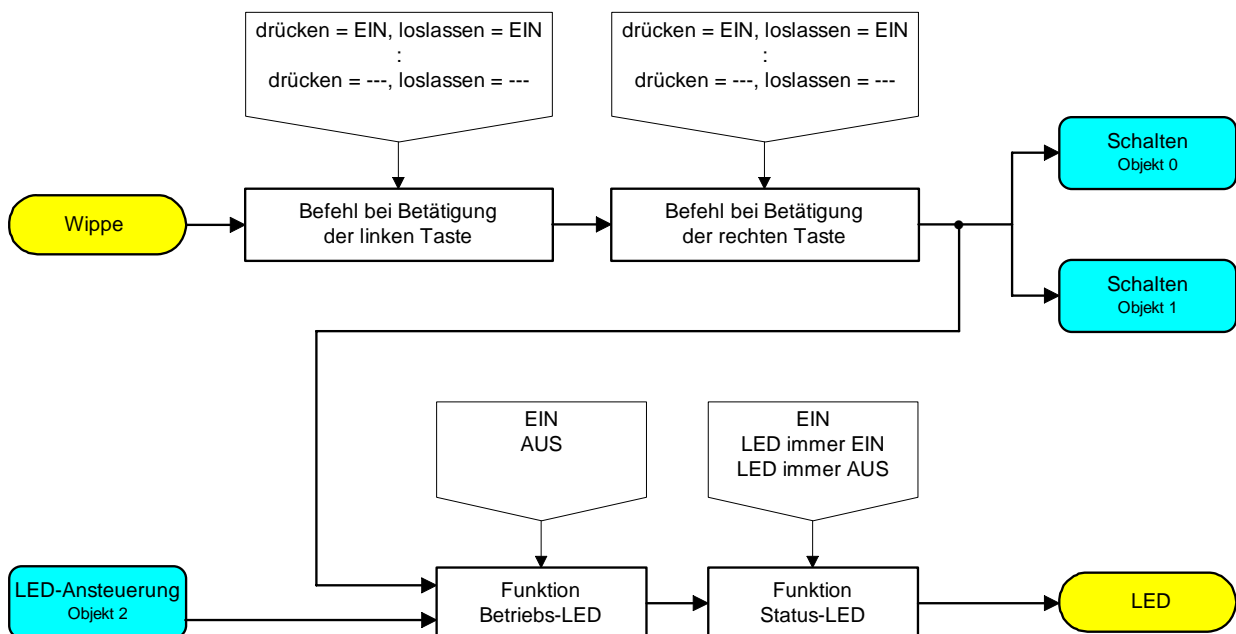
drücken = EIN, loslassen = EIN
:
drücken = ---, loslassen = ---

drücken = EIN, loslassen = EIN
:
drücken = ---, loslassen = ---

Wippe

Befehl bei Betätigung der linken Taste

Befehl bei Betätigung der rechten Taste

Schalten
Objekt 0

Schalten
Objekt 1

EIN
AUS

EIN
LED immer EIN
LED immer AUS

LED-Ansteuerung
Objekt 2

Funktion
Betriebs-LED

Funktion
Status-LED

LED